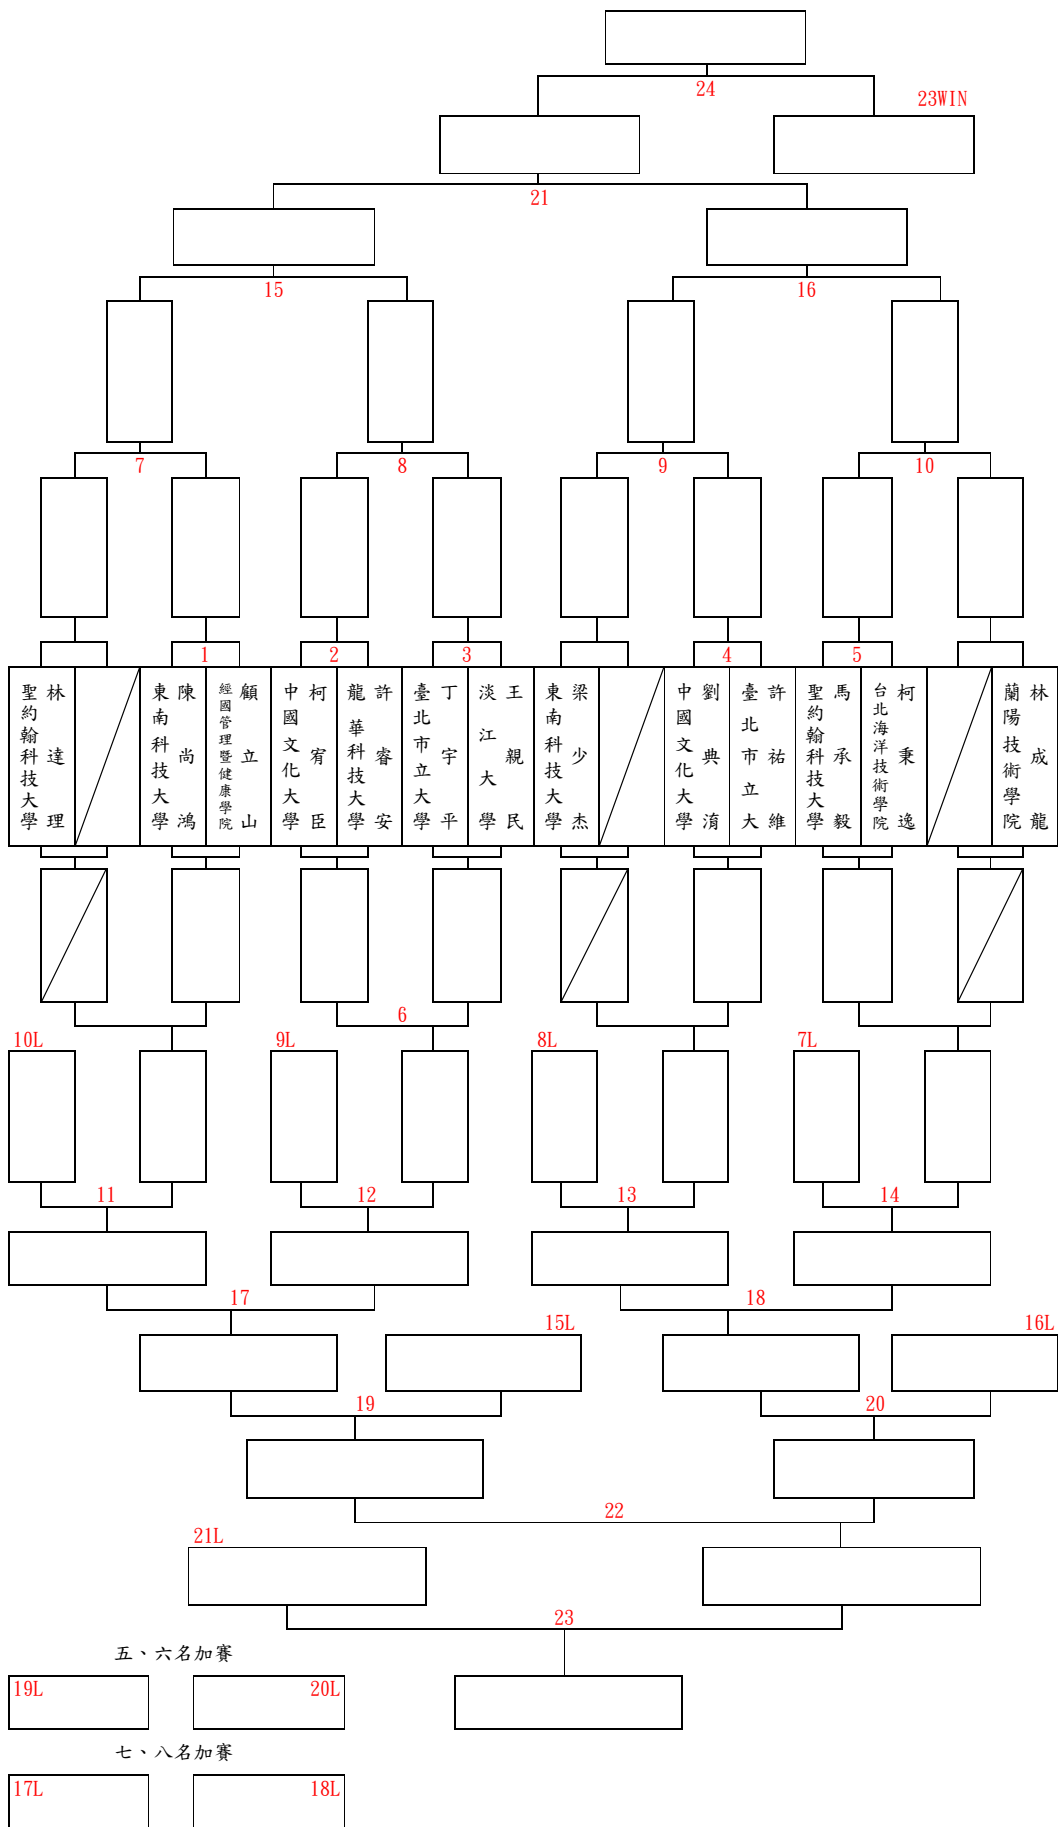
24
23WIN
21
15
16
7
8
9
10
1
2
3
4
5

| 聖約翰科技大學 林達理 | | 東南科技大學 陳尚鴻 | 經國管理暨健康學院 顧立山 | 中國文化大學 柯宥臣 | 龍華科技大學 許睿安 | 臺北市立大學 丁宇平 | 淡江大學 王親民 | 東南科技大學 梁少杰 | | 中國文化大學 劉典湞 | 臺北市立大學 許祐維 | 聖約翰科技大學 馬承毅 | 台北海洋技術學院 柯秉逸 | | 蘭陽技術學院 林成龍 |
|---|---|---|---|---|---|---|---|---|---|---|---|---|---|---|---|

6
10L
9L
8L
7L
11
12
13
14
17
18
15L
16L
19
20
22
21L
23
五、六名加賽
19L
20L
七、八名加賽
17L
18L